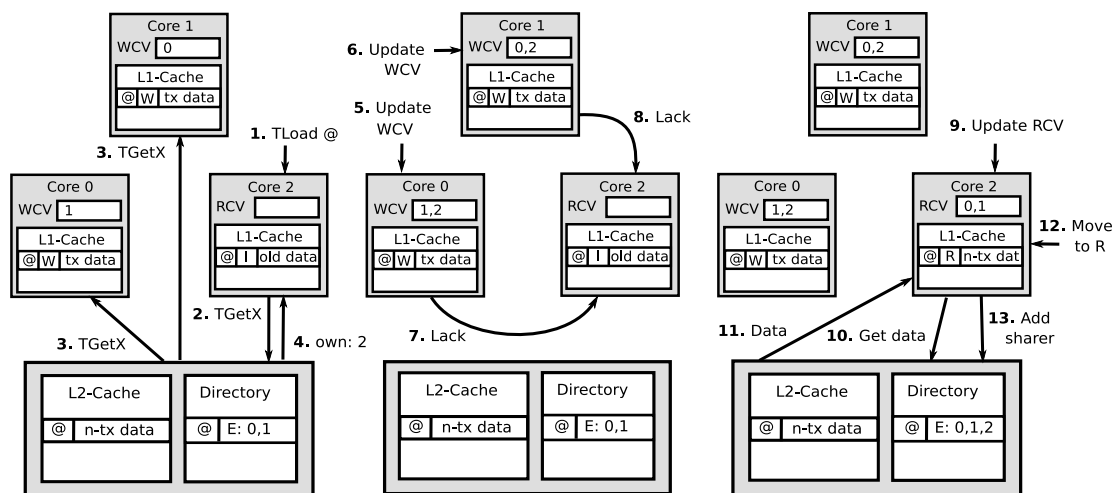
Core 1
WCV 0
L1-Cache
@ W tx data

3. TGetX

1. TLoad @

Core 0
WCV 1
L1-Cache
@ W tx data

Core 2
RCV
L1-Cache
@ I old data

3. TGetX

2. TGetX

4. own: 2

L2-Cache
@ n-tx data

Directory
@ E: 0,1

6. Update WCV

Core 1
WCV 0,2
L1-Cache
@ W tx data

5. Update WCV

8. Lack

Core 0
WCV 1,2
L1-Cache
@ W tx data

Core 2
RCV
L1-Cache
@ I old data

7. Lack

L2-Cache
@ n-tx data

Directory
@ E: 0,1

Core 1
WCV 0,2
L1-Cache
@ W tx data

9. Update RCV

Core 0
WCV 1,2
L1-Cache
@ W tx data

Core 2
RCV 0,1
L1-Cache
@ R n-tx dat

12. Move to R

11. Data

10. Get data

13. Add sharer

L2-Cache
@ n-tx data

Directory
@ E: 0,1,2